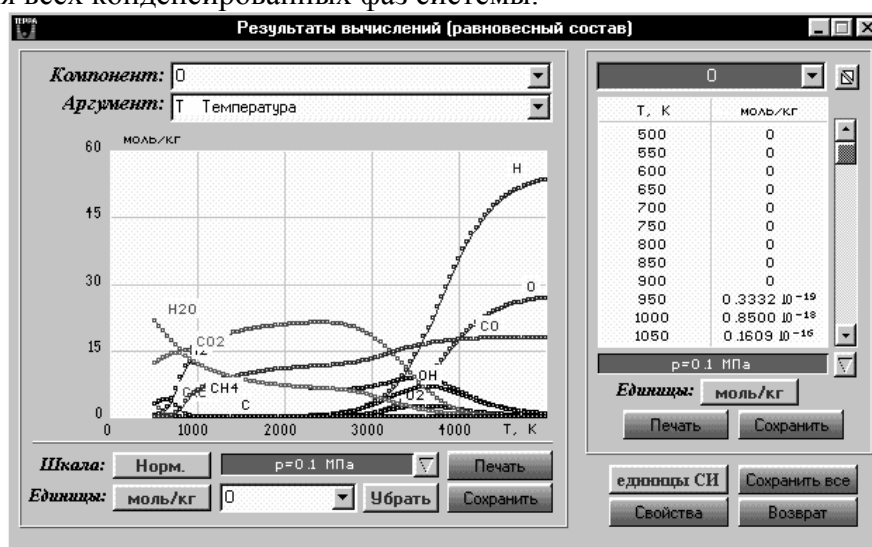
я всех конденсированных фаз системы.

ТЕРРА

Результаты вычислений (равновесный состав)

Компонент: O

Аргумент: T Температура

моль/кг

60

45

30

15

0

0 1000 2000 3000 4000 T, K

H

O

CO

OH

O2

H2O

CO2

H2

CH4

C

Шкала: Норм. p=0.1 МПа Печать

Единицы: моль/кг O Убрать Сохранить

O

| T, K | моль/кг |
|---|---|
| 500 | 0 |
| 550 | 0 |
| 600 | 0 |
| 650 | 0 |
| 700 | 0 |
| 750 | 0 |
| 800 | 0 |
| 850 | 0 |
| 900 | 0 |
| 950 | $0.3332\ 10^{-19}$ |
| 1000 | $0.8500\ 10^{-18}$ |
| 1050 | $0.1609\ 10^{-16}$ |

p=0.1 МПа

Единицы: моль/кг

Печать Сохранить

единицы СИ Сохранить все

Свойства Возврат